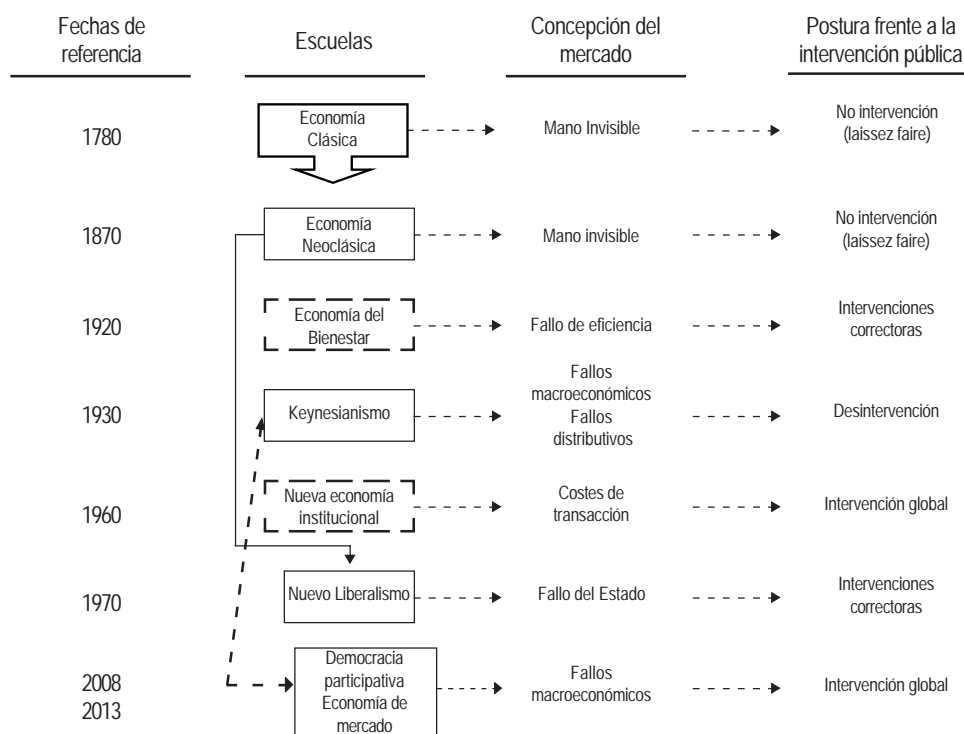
| Fechas de referencia | Escuelas | Concepción del mercado | Postura frente a la intervención pública |
|---|---|---|---|
| 1780 | Economía Clásica | Mano Invisible | No intervención (laissez faire) |
| 1870 | Economía Neoclásica | Mano invisible | No intervención (laissez faire) |
| 1920 | Economía del Bienestar | Fallo de eficiencia | Intervenciones correctoras |
| 1930 | Keynesianismo | Fallos macroeconómicos Fallos distributivos | Desintervención |
| 1960 | Nueva economía institucional | Costes de transacción | Intervención global |
| 1970 | Nuevo Liberalismo | Fallo del Estado | Intervenciones correctoras |
| 2008 2013 | Democracia participativa Economía de mercado | Fallos macroeconómicos | Intervención global |